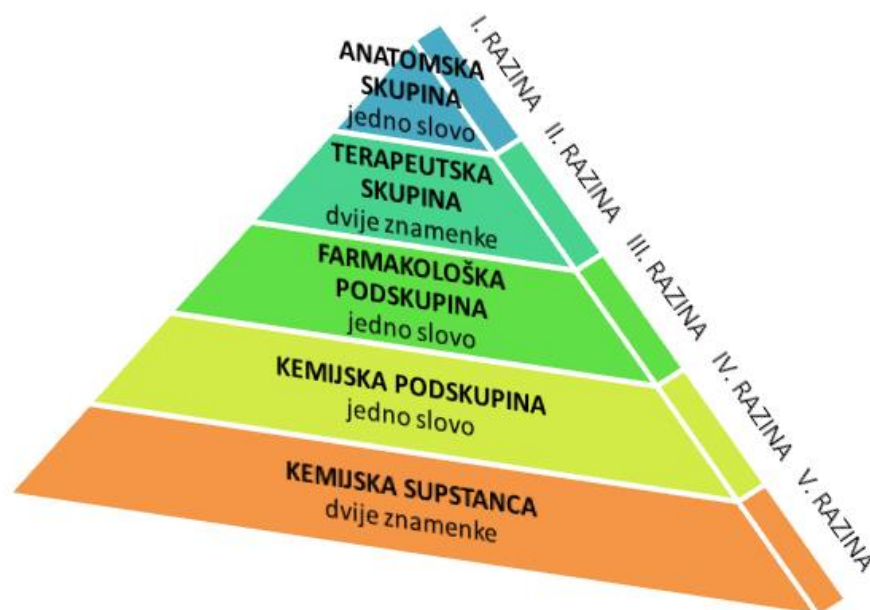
ANATOMSKA SKUPINA
jedno slovo

I. RAZINA

TERAPEUTSKA SKUPINA
dvije znamenke

II. RAZINA

FARMAKOLOŠKA PODSKUPINA
jedno slovo

III. RAZINA

KEMIJSKA PODSKUPINA
jedno slovo

IV. RAZINA

KEMIJSKA SUPSTANCA
dvije znamenke

V. RAZINA